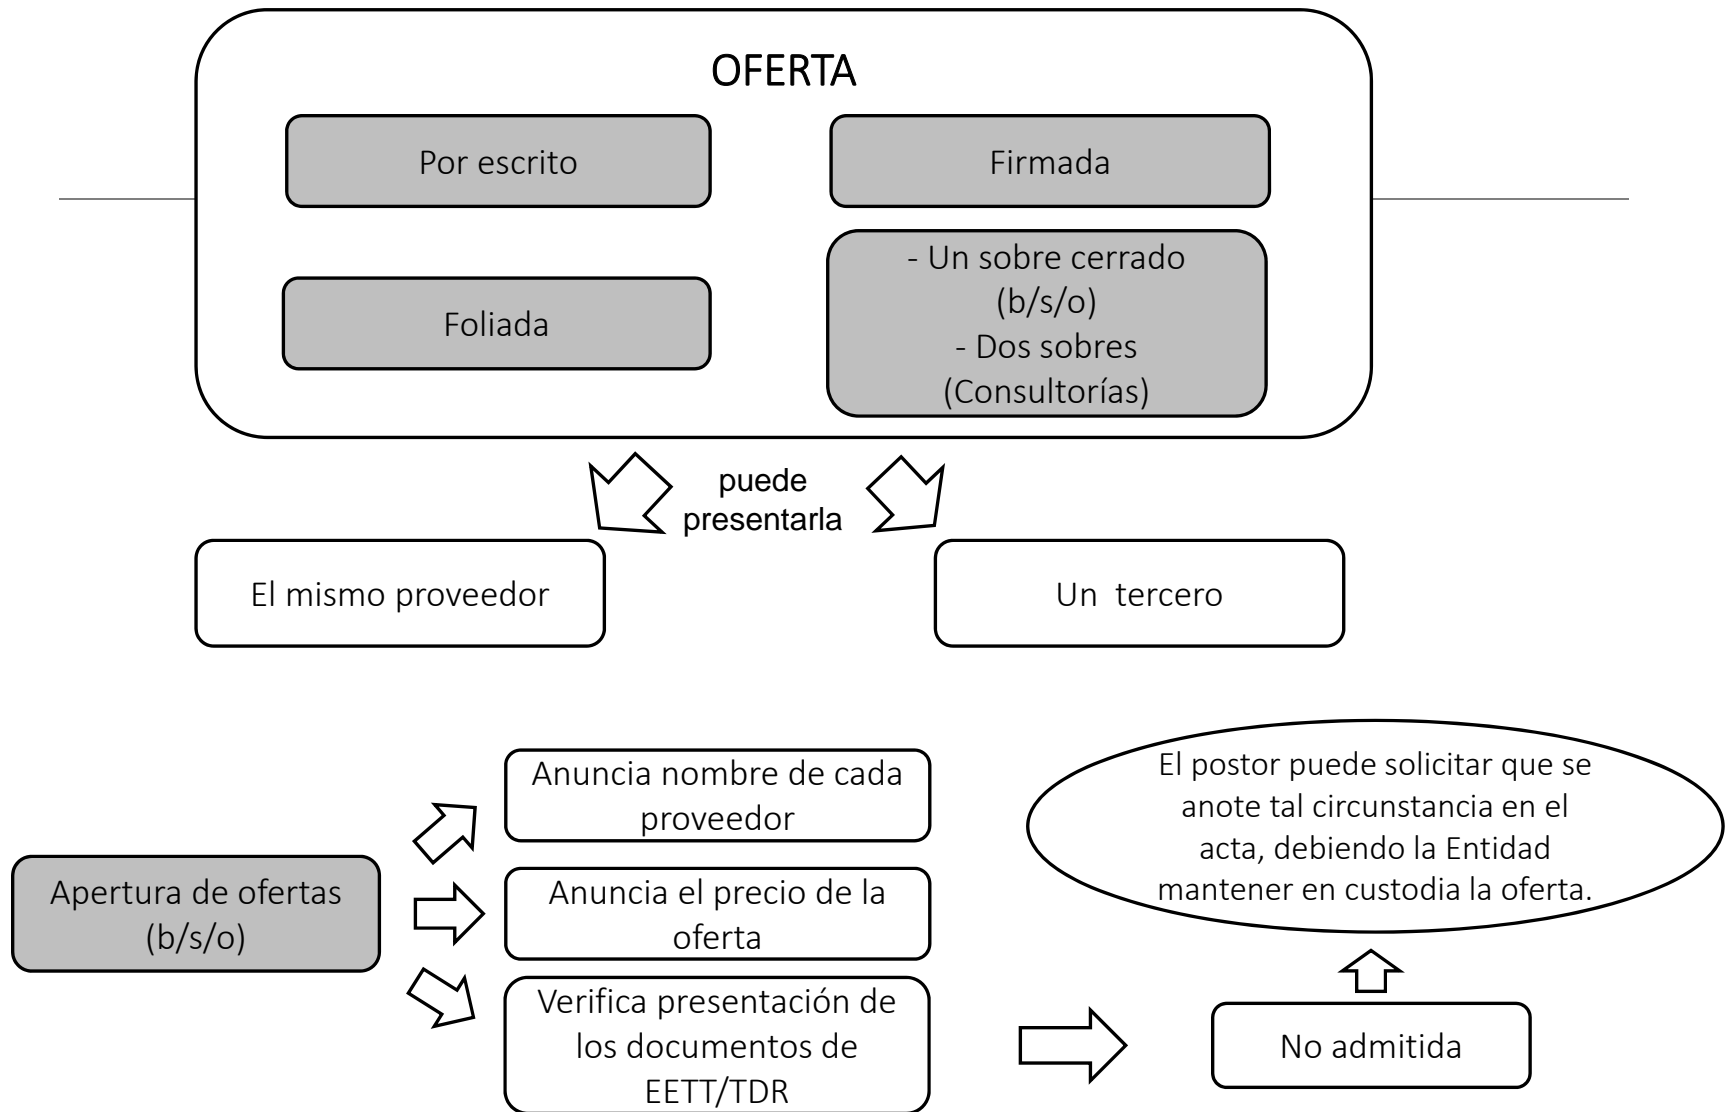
OFERTA

Por escrito

Firmada

Foliada

- Un sobre cerrado (b/s/o)
- Dos sobres (Consultorías)

puede presentarla

El mismo proveedor

Un tercero

Apertura de ofertas (b/s/o)

Anuncia nombre de cada proveedor

Anuncia el precio de la oferta

Verifica presentación de los documentos de EETT/TDR

No admitida

El postor puede solicitar que se anote tal circunstancia en el acta, debiendo la Entidad mantener en custodia la oferta.